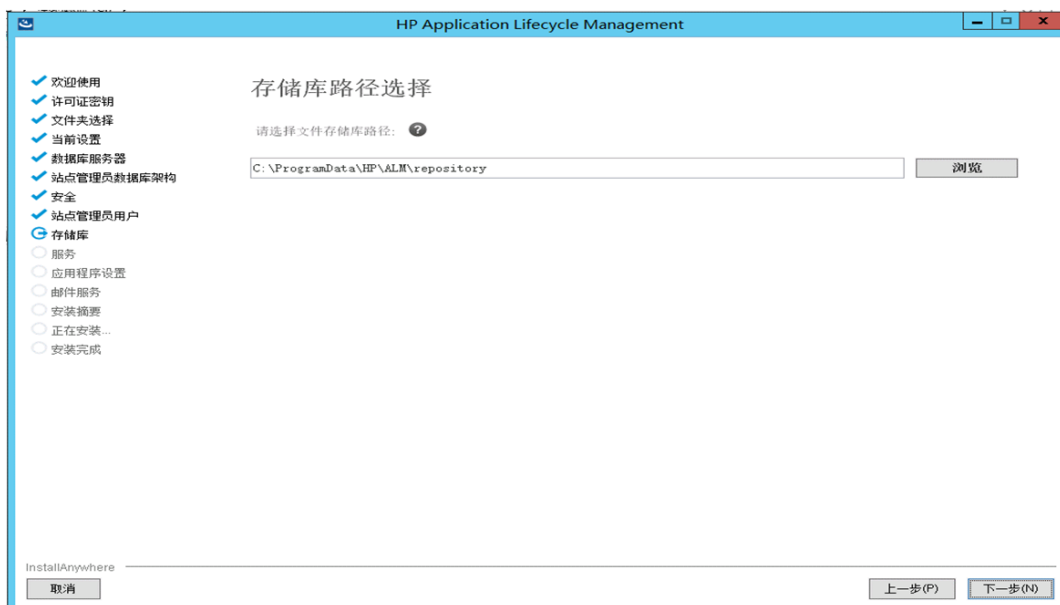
HP Application Lifecycle Management

欢迎使用
许可证密钥
文件夹选择
当前设置
数据库服务器
站点管理员数据库架构
安全
站点管理员用户
存储库
服务
应用程序设置
邮件服务
安装摘要
正在安装...
安装完成

存储库路径选择

请选择文件存储库路径:

C:\ProgramData\HP\ALM\repository

浏览

InstallAnywhere

取消

上一步(P)

下一步(N)